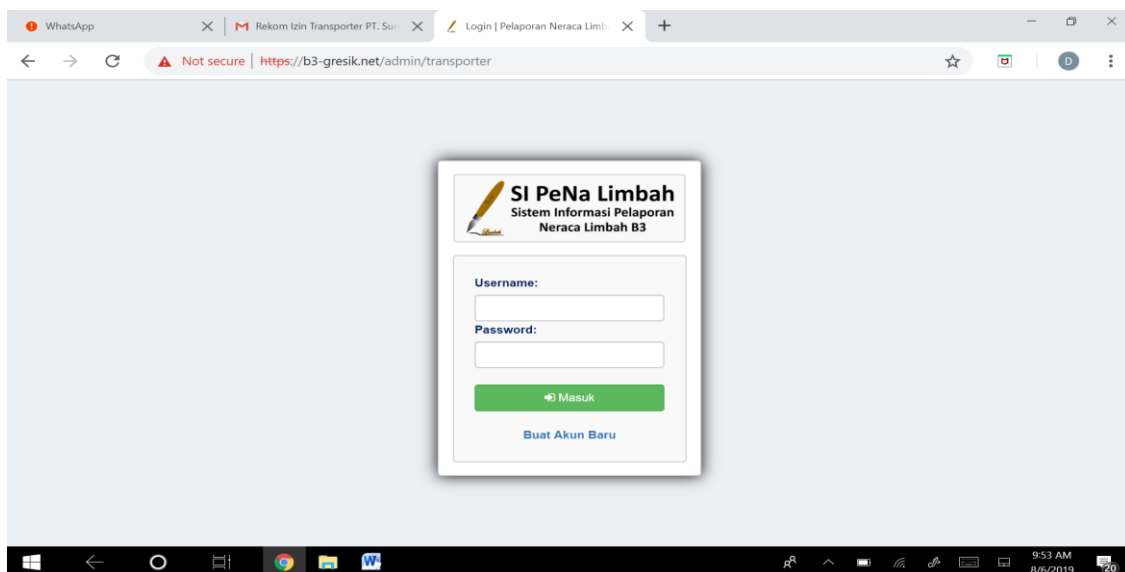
WhatsApp
Rekom Izin Transporter PT. Sun
Login | Pelaporan Neraca Limb
Not secure | https://b3-gresik.net/admin/transporter
D

SI PeNa Limbah
Sistem Informasi Pelaporan Neraca Limbah B3

Username:
Password:
Masuk
Buat Akun Baru

9:53 AM
8/6/2019
20